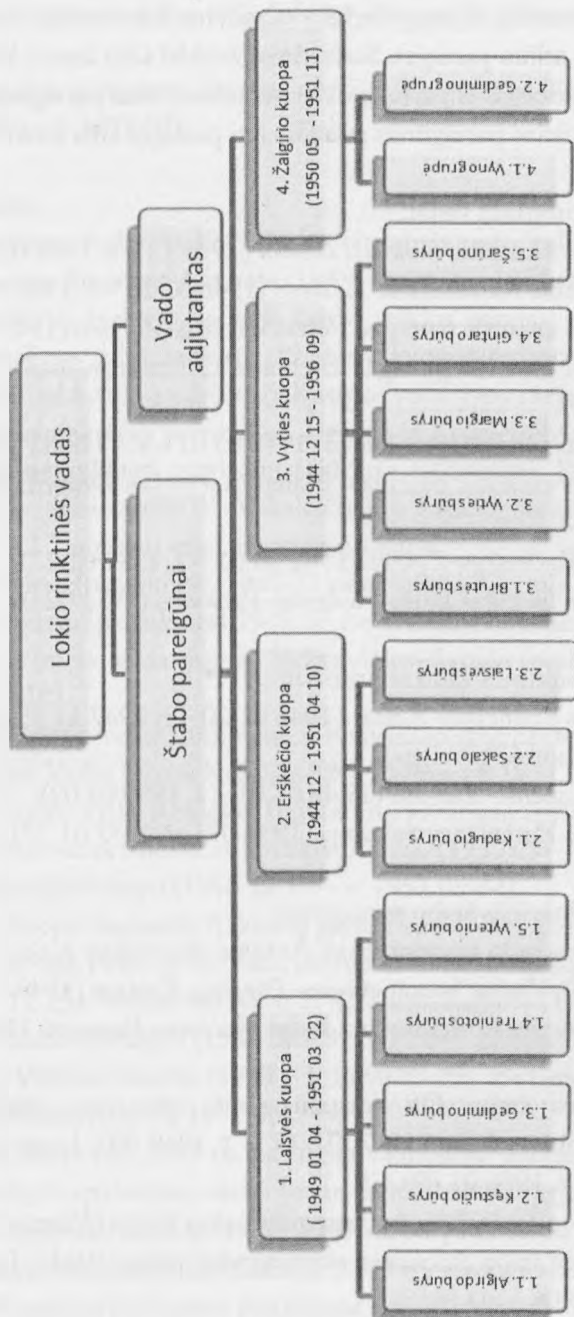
Lokio rinktinės vadas

Štabo pareigūnai

Vado adjutantas

1. Laisvės kuopa (1949 01 04 - 1951 03 22)

1.1. Algirdo būrys

1.2. Kęstučio būrys

1.3. Gedimino būrys

1.4 Trenioto būrys

1.5. Vytenio būrys

2. Erškėčio kuopa (1944 12 - 1951 04 10)

2.1. Kadugio būrys

2.2. Sakalo būrys

2.3. Laisvės būrys

3. Vyties kuopa (1944 12 15 - 1956 09)

3.1. Birutės būrys

3.2. Vyties būrys

3.3. Margio būrys

3.4. Gintaro būrys

3.5. Šarūno būrys

4. Žalgirio kuopa (1950 05 - 1951 11)

4.1. Vyno grupė

4.2. Gedimino grupė